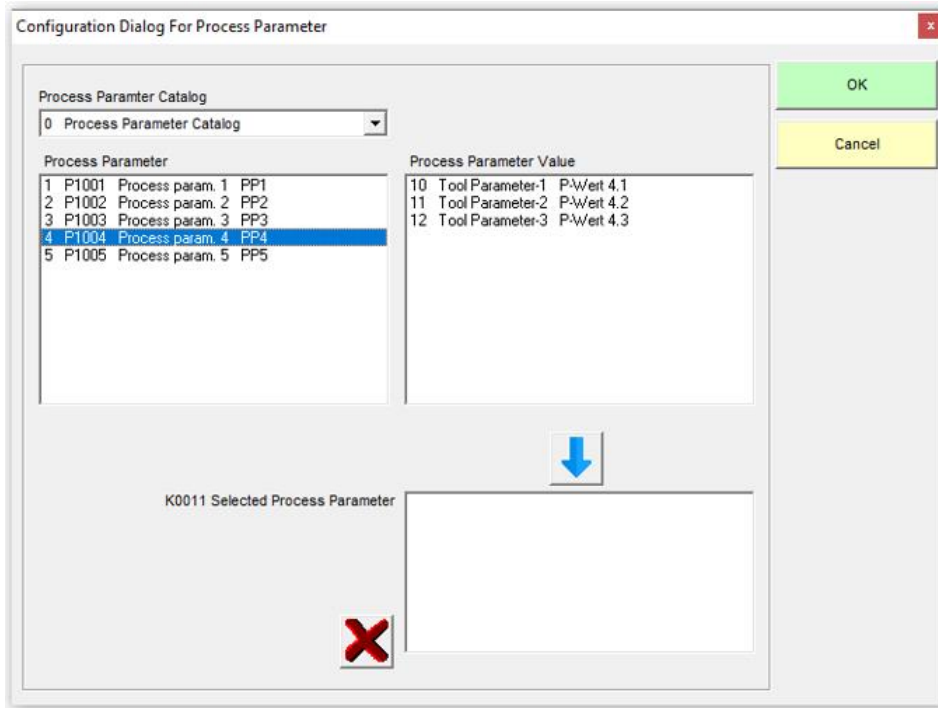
Configuration Dialog For Process Parameter

x

OK

Cancel

Process Paramter Catalog

0 Process Parameter Catalog

Process Parameter

1 P1001 Process param. 1 PP1
2 P1002 Process param. 2 PP2
3 P1003 Process param. 3 PP3
4 P1004 Process param. 4 PP4
5 P1005 Process param. 5 PP5

Process Parameter Value

10 Tool Parameter-1 P-Wert 4.1
11 Tool Parameter-2 P-Wert 4.2
12 Tool Parameter-3 P-Wert 4.3

K0011 Selected Process Parameter